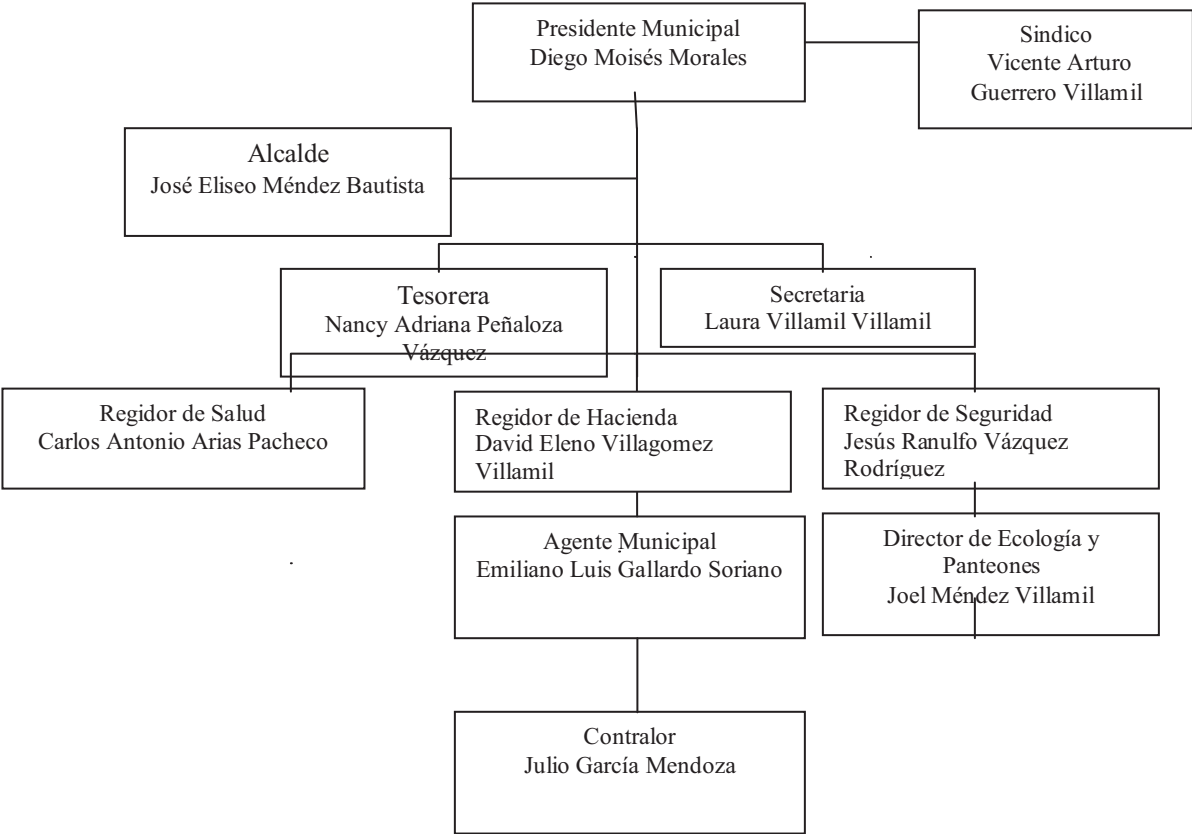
Presidente Municipal
Diego Moisés Morales

Sindico
Vicente Arturo
Guerrero Villamil

Alcalde
José Eliseo Méndez Bautista

Tesorera
Nancy Adriana Peñaloza Vázquez

Secretaria
Laura Villamil Villamil

Regidor de Salud
Carlos Antonio Arias Pacheco

Regidor de Hacienda
David Eleno Villagomez Villamil

Regidor de Seguridad
Jesús Ranulfo Vázquez Rodríguez

Agente Municipal
Emiliano Luis Gallardo Soriano

Director de Ecología y Panteones
Joel Méndez Villamil

Contralor
Julio García Mendoza